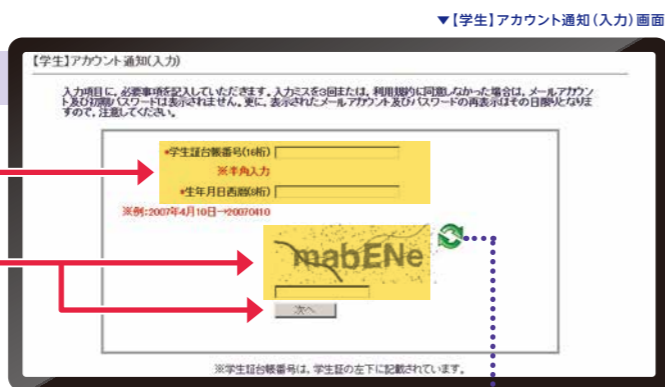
▼【学生】アカウント通知（入力）画面

【学生】アカウント通知(入力)

入力項目に、必要事項を記入していただきます。入力ミスを3回または、利用規約に同意しなかった場合は、メールアカウント及び初期パスワードは表示されません。更に、表示されたメールアカウント及びパスワードの再表示はその日限りとなりますので、注意してください。

*学生証台帳番号(16桁)

※半角入力

*生年月日西暦(8桁)

※例：2007年4月10日→20070410

mabENe

次へ

※学生証台帳番号は、学生証の左下に記載されています。